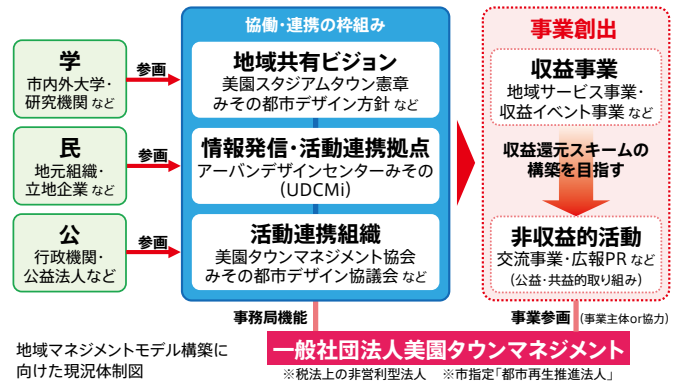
学
市内外大学・研究機関 など

参画

民
地元組織・立地企業 など

参画

公
行政機関・公益法人など

参画

協働・連携の枠組み

地域共有ビジョン
美園スタジアムタウン憲章
みその都市デザイン方針 など

情報発信・活動連携拠点
アーバンデザインセンターみその
(UDCMi)

活動連携組織
美園タウンマネジメント協会
みその都市デザイン協議会 など

事業創出

収益事業
地域サービス事業・収益イベント事業 など

収益還元スキームの構築を目指す

非収益的活動
交流事業・広報PR など
(公益・共益的取り組み)

事務局機能

事業参画 (事業主体or協力)

地域マネジメントモデル構築に向けた現況体制図

一般社団法人美園タウンマネジメント

※税法上の非営利型法人　※市指定「都市再生推進法人」